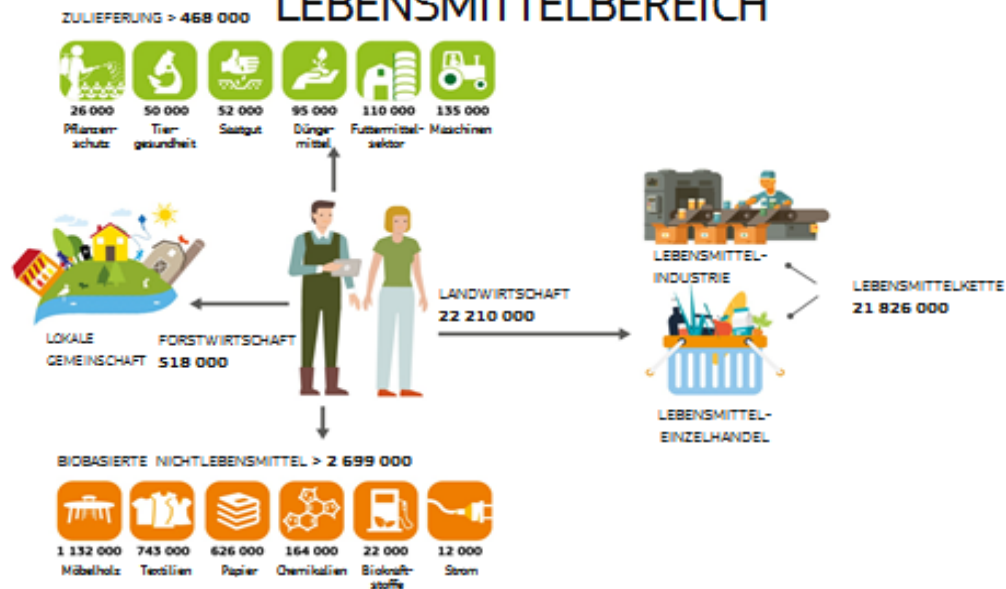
ZULIEFERUNG > 468 000

LEBENSMITTELBEREICH

26 000 Pflanzenschutz

50 000 Tiergesundheit

52 000 Saatgut

95 000 Düngemittel

110 000 Futtermittelsektor

135 000 Maschinen

LOKALE GEMEINSCHAFT

FORSTWIRTSCHAFT 518 000

LANDWIRTSCHAFT 22 210 000

LEBENSMITTELINDUSTRIE

LEBENSMITTELKETTE 21 826 000

LEBENSMITTELEINZELHANDEL

BIOBASIERTE NICHTLEBENSMITTEL > 2 699 000

1 132 000 Möbelholz

743 000 Textilien

626 000 Papier

164 000 Chemikalien

22 000 Biokraftstoffe

12 000 Strom